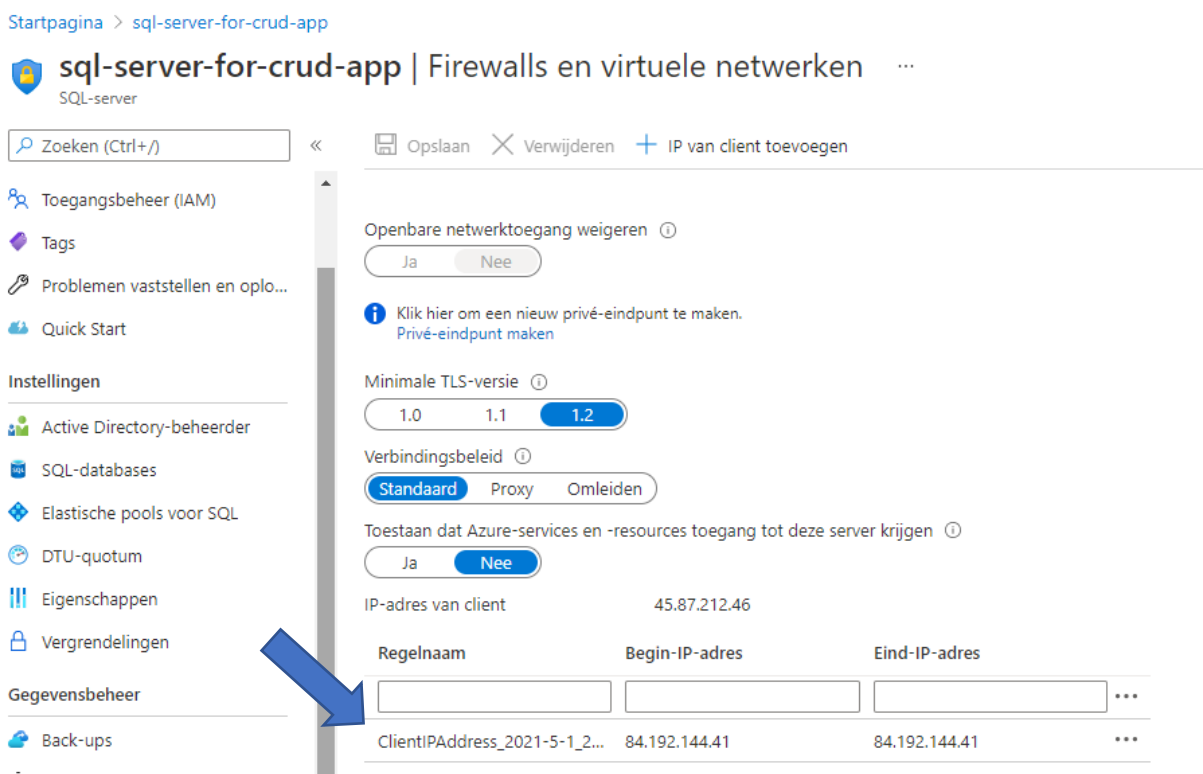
Startpagina > sql-server-for-crud-app

sql-server-for-crud-app | Firewalls en virtuele netwerken ...
SQL-server

Zoeken (Ctrl+/) «

Toegangsbeheer (IAM)
Tags
Problemen vaststellen en oplo...
Quick Start

Instellingen

Active Directory-beheerder
SQL-databases
Elastische pools voor SQL
DTU-quotum
Eigenschappen
Vergrendelingen

Gegevensbeheer

Back-ups

Opslaan Verwijderen + IP van client toevoegen

Openbare netwerktoegang weigeren
Ja Nee

Klik hier om een nieuw privé-eindpunt te maken.
Privé-eindpunt maken

Minimale TLS-versie
1.0 1.1 1.2

Verbindingsbeleid
Standaard Proxy Omleiden

Toestaan dat Azure-services en -resources toegang tot deze server krijgen
Ja Nee

IP-adres van client 45.87.212.46

| Regelnaam | Begin-IP-adres | Eind-IP-adres | |
|---|---|---|---|
| | | | ... |
| ClientIPAddress_2021-5-1_2... | 84.192.144.41 | 84.192.144.41 | ... |